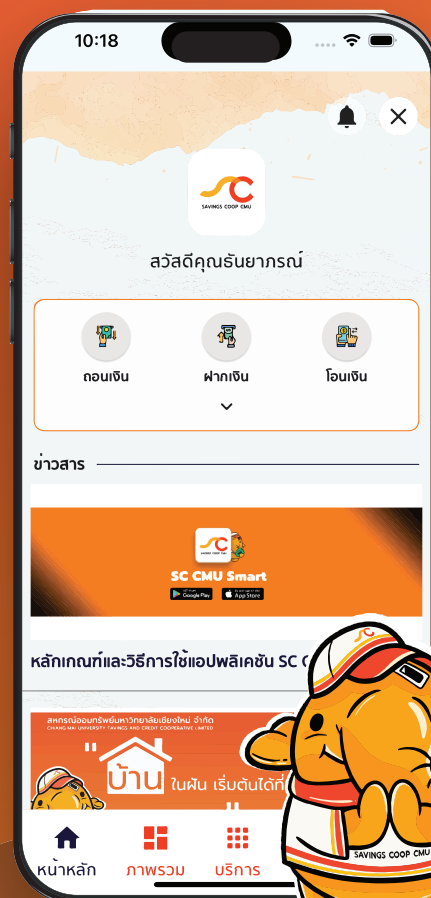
10:18

SC
SAVINGS COOP CMU

สวัสดีคุณธันยาภรณ์

ถอนเงิน
ฝากเงิน
โอนเงิน

ข่าวสาร

SC CMU Smart
GET IT ON Google Play
Download on the App Store

หลักเกณฑ์และวิธีการใช้แอปพลิเคชัน SC C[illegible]

สหกรณ์ออมทรัพย์มหาวิทยาลัยเชียงใหม่ จำกัด
CHIANG MAI UNIVERSITY SAVINGS AND CREDIT COOPERATIVE LIMITED

"บ้าน ในฝัน เริ่มต้นได้ที่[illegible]

SC
SAVINGS COOP CMU

หน้าหลัก
ภาพรวม
บริการ